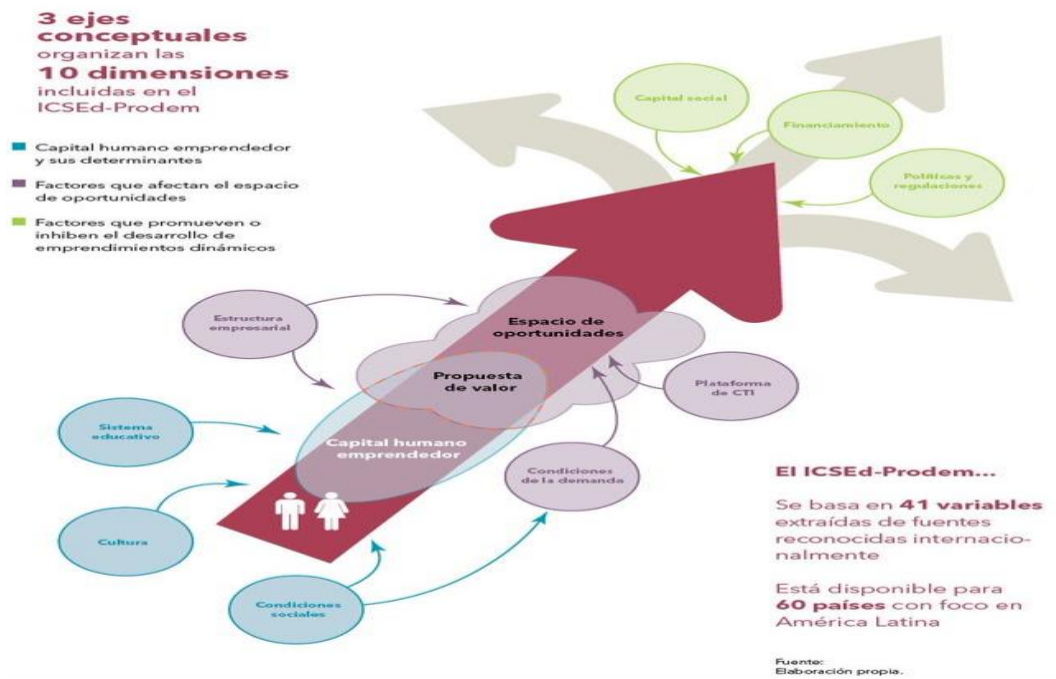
3 ejes conceptuales organizan las 10 dimensiones incluidas en el ICSEd-Prodem

Capital humano emprendedor y sus determinantes

Factores que afectan el espacio de oportunidades

Factores que promueven o inhiben el desarrollo de emprendimientos dinámicos

Capital social

Financiamiento

Políticas y regulaciones

Estructura empresarial

Espacio de oportunidades

Propuesta de valor

Plataforma de CTI

Sistema educativo

Capital humano emprendedor

Condiciones de la demanda

Cultura

Condiciones sociales

El ICSEd-Prodem...

Se basa en 41 variables extraídas de fuentes reconocidas internacionalmente

Está disponible para 60 países con foco en América Latina

Fuente:
Elaboración propia.